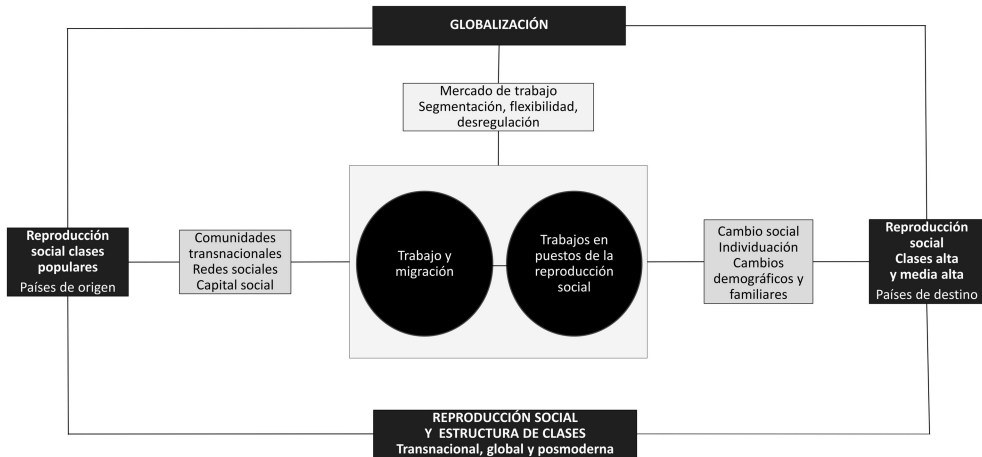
GLOBALIZACIÓN

Mercado de trabajo
Segmentación, flexibilidad, desregulación

Reproducción social clases populares
Países de origen

Comunidades transnacionales
Redes sociales
Capital social

Trabajo y migración

Trabajos en puestos de la reproducción social

Cambio social
Individuación
Cambios demográficos y familiares

Reproducción social
Clases alta y media alta
Países de destino

REPRODUCCIÓN SOCIAL
Y ESTRUCTURA DE CLASES
Transnacional, global y posmoderna